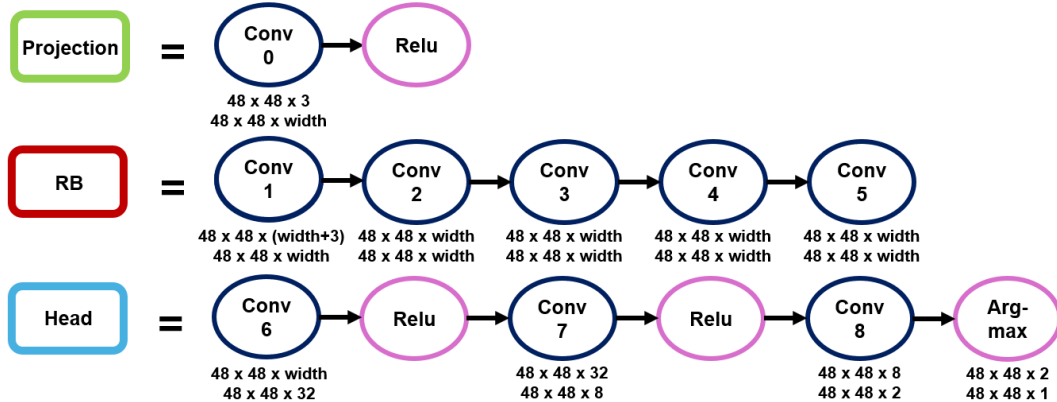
Projection = Conv 0 → Relu
48 x 48 x 3
48 x 48 x width

RB = Conv 1 → Conv 2 → Conv 3 → Conv 4 → Conv 5
48 x 48 x (width+3)
48 x 48 x width
48 x 48 x width
48 x 48 x width
48 x 48 x width
48 x 48 x width
48 x 48 x width
48 x 48 x width
48 x 48 x width
48 x 48 x width

Head = Conv 6 → Relu → Conv 7 → Relu → Conv 8 → Arg-max
48 x 48 x width
48 x 48 x 32
48 x 48 x 32
48 x 48 x 8
48 x 48 x 8
48 x 48 x 2
48 x 48 x 2
48 x 48 x 1